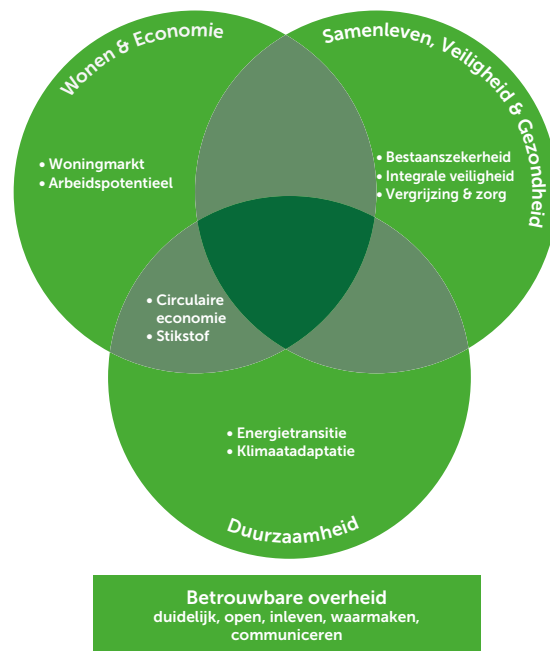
Wonen & Economie

• Woningmarkt
• Arbeidspotentieel

Samenleven, Veiligheid & Gezondheid

• Bestaanszekerheid
• Integrale veiligheid
• Vergrijzing & zorg

• Circulaire economie
• Stikstof

• Energietransitie
• Klimaatadaptatie

Duurzaamheid

Betrouwbare overheid
duidelijk, open, inleven, waarmaken, communiceren